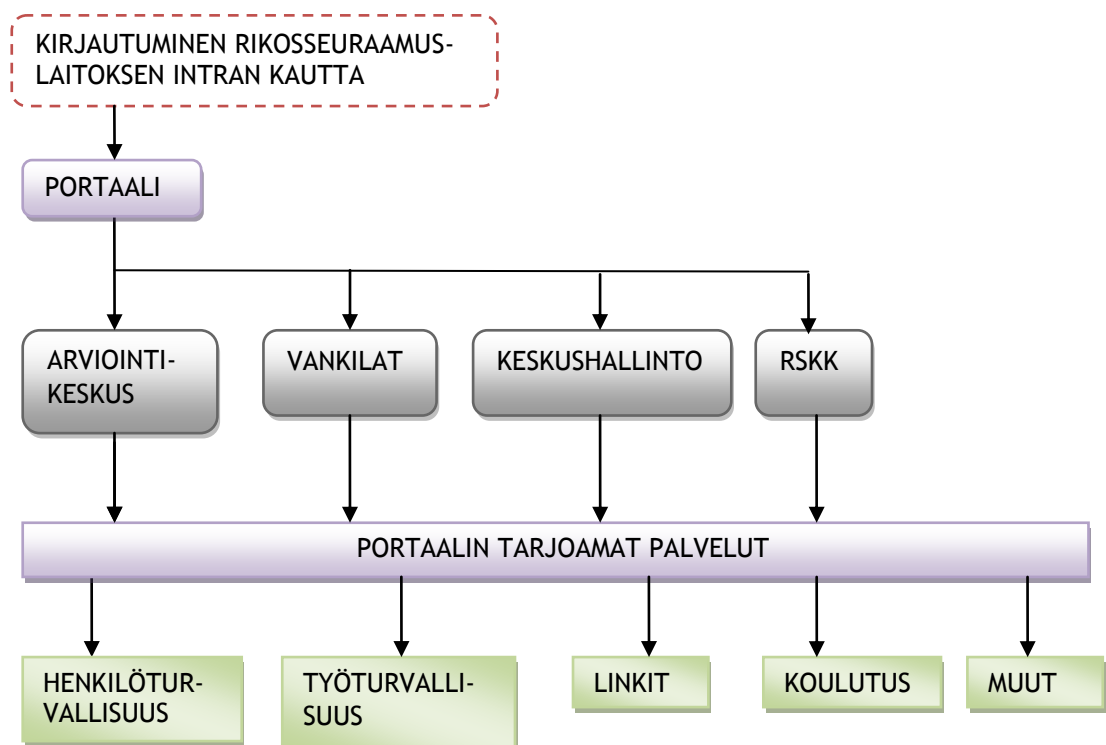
KIRJAUTUMINEN RIKOSSEURAAMUSLAITOKSEN INTRAN KAUTTA

PORTAALI

ARVIOINTIKESKUS

VANKILAT

KESKUSHALLINTO

RSKK

PORTAALIN TARJOAMAT PALVELUT

HENKILÖTURVALLISUUS

TYÖTURVALLISUUS

LINKIT

KOULUTUS

MUUT